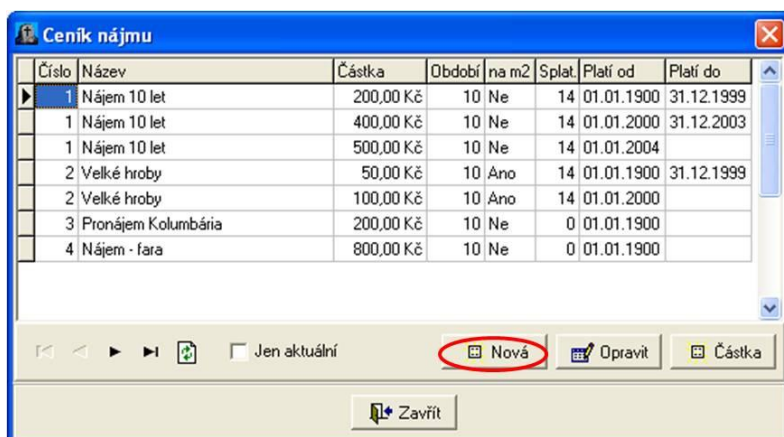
Ceník nájmu

| Číslo | Název | Částka | Období | na m2 | Splat. | Platí od | Platí do |
|---|---|---|---|---|---|---|---|
| 1 | Nájem 10 let | 200,00 Kč | 10 | Ne | 14 | 01.01.1900 | 31.12.1999 |
| 1 | Nájem 10 let | 400,00 Kč | 10 | Ne | 14 | 01.01.2000 | 31.12.2003 |
| 1 | Nájem 10 let | 500,00 Kč | 10 | Ne | 14 | 01.01.2004 | |
| 2 | Velké hroby | 50,00 Kč | 10 | Ano | 14 | 01.01.1900 | 31.12.1999 |
| 2 | Velké hroby | 100,00 Kč | 10 | Ano | 14 | 01.01.2000 | |
| 3 | Pronájem Kolumbária | 200,00 Kč | 10 | Ne | 0 | 01.01.1900 | |
| 4 | Nájem - fara | 800,00 Kč | 10 | Ne | 0 | 01.01.1900 | |

Jen aktuální

Nová

Opravit

Částka

Zavřít